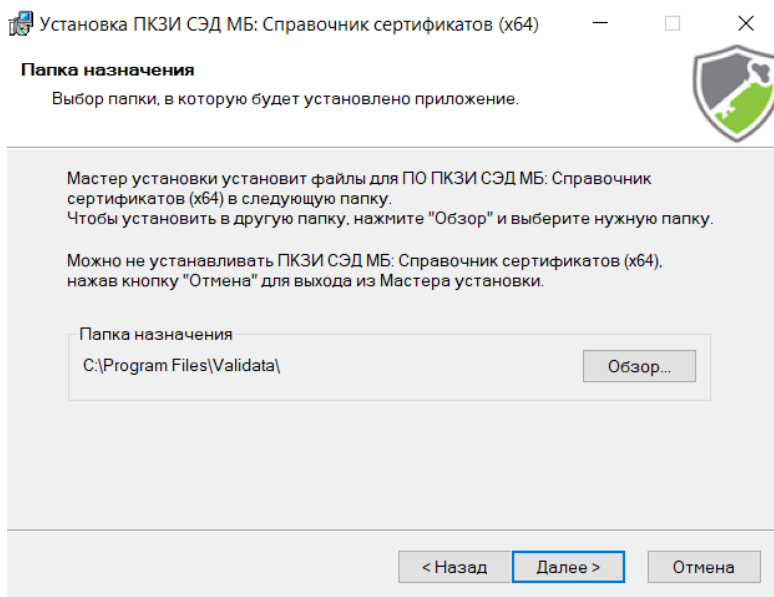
Установка ПКЗИ СЭД МБ: Справочник сертификатов (x64)

Папка назначения
Выбор папки, в которую будет установлено приложение.

Мастер установки установит файлы для ПО ПКЗИ СЭД МБ: Справочник сертификатов (x64) в следующую папку.
Чтобы установить в другую папку, нажмите "Обзор" и выберите нужную папку.

Можно не устанавливать ПКЗИ СЭД МБ: Справочник сертификатов (x64), нажав кнопку "Отмена" для выхода из Мастера установки.

Папка назначения
C:\Program Files\Validata\
Обзор...

< Назад
Далее >
Отмена